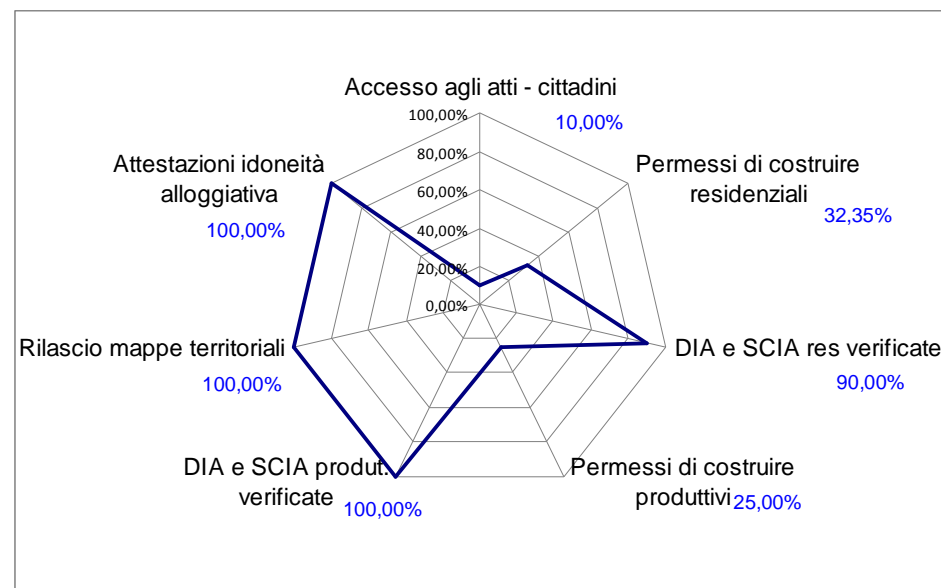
Accesso agli atti - cittadini
10,00%
100,00%
80,00%
60,00%
40,00%
20,00%
0,00%
Permessi di costruire residenziali
32,35%
DIA e SCIA res verificate
90,00%
Permessi di costruire produttivi
25,00%
DIA e SCIA produt. verificate
100,00%
Rilascio mappe territoriali
100,00%
Attestazioni idoneità alloggiativa
100,00%